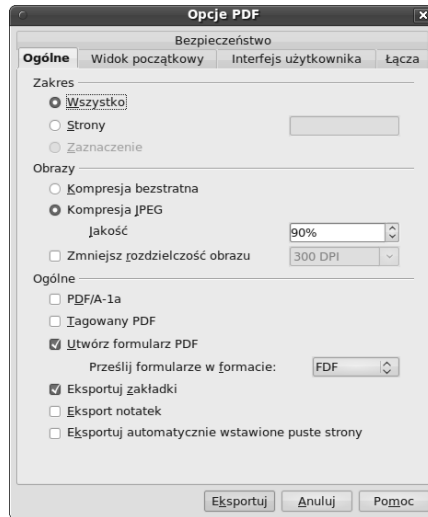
Opcje PDF

Bezpieczeństwo

Ogólne | Widok początkowy | Interfejs użytkownika | Łącza

Zakres
Wszystko
Strony
Zaznaczenie

Obrazy
Kompresja bezstratna
Kompresja JPEG
Jakość 90%
Zmniejsz rozdzielczość obrazu 300 DPI

Ogólne
PDF/A-1a
Tagowany PDF
Utwórz formularz PDF
Prześlij formularze w formacie: FDF
Eksportuj zakładki
Eksport notatek
Eksportuj automatycznie wstawione puste strony

Eksportuj | Anuluj | Pomoc